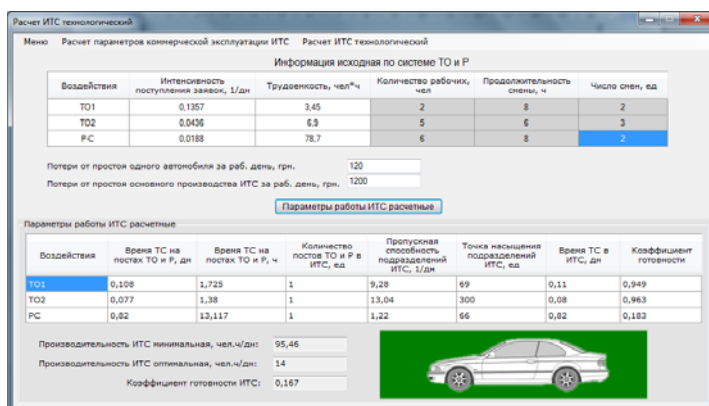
Расчет ИТС технологический

Меню Расчет параметров коммерческой эксплуатации ИТС Расчет ИТС технологический

Информация исходная по системе ТО и Р

| Воздействия | Интенсивность поступления заявок, 1/дн | Трудоемкость, чел*ч | Количество рабочих, чел | Продолжительность смены, ч | Число смен, ед |
|---|---|---|---|---|---|
| ТО1 | 0,1357 | 3,45 | 2 | 8 | 2 |
| ТО2 | 0,0436 | 6,9 | 5 | 6 | 3 |
| Р-С | 0,0188 | 78,7 | 6 | 8 | 2 |

Потери от простоя одного автомобиля за раб. день, грн. 120

Потери от простоя основного производства ИТС за раб. день, грн. 1200

Параметры работы ИТС расчетные

Параметры работы ИТС расчетные

| Воздействия | Время ТС на постах ТО и Р, дн | Время ТС на постах ТО и Р, ч | Количество постов ТО и Р в ИТС, ед | Пропускная способность подразделений ИТС, 1/дн | Точка насыщения подразделений ИТС, ед | Время ТС в ИТС, дн | Коэффициент готовности |
|---|---|---|---|---|---|---|---|
| ТО1 | 0,108 | 1,725 | 1 | 9,28 | 69 | 0,11 | 0,949 |
| ТО2 | 0,077 | 1,38 | 1 | 13,04 | 300 | 0,08 | 0,963 |
| РС | 0,82 | 13,117 | 1 | 1,22 | 66 | 0,82 | 0,183 |

Производительность ИТС минимальная, чел.ч/дн: 95,46

Производительность ИТС оптимальная, чел.ч/дн: 14

Коэффициент готовности ИТС: 0,167